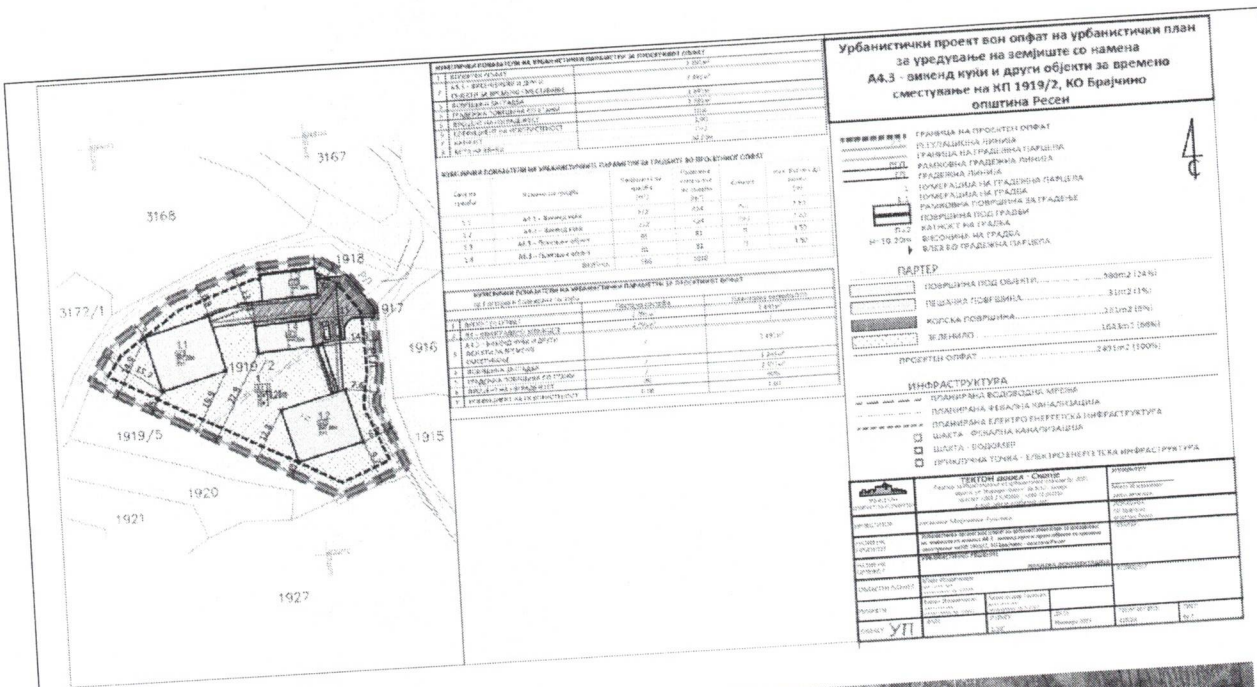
Урбанистички проект вон опфат на урбанистички план за уредување на земјиште со намена А4.3 - викенд куќи и други објекти за времено сместување на КП 1919/2, КО Брајчино општина Ресен

ГРАНИЦА НА ПРОЕКТЕН ОПФАТ
РЕГУЛАЦИОНА ЛИНИЈА
ГРАНИЦА НА ГРАДЕЖНА ПАРЦЕЛА
РАМКОВНА ГРАДЕЖНА ЛИНИЈА
ГРАДЕЖНА ЛИНИЈА
НУМЕРАЦИЈА НА ГРАДЕЖНА ПАРЦЕЛА
НУМЕРАЦИЈА НА ГРАДБА
РАМКОВНА ПОВРШИНА ЗА ГРАДЕЊЕ
ПОВРШИНА ПОД ГРАДБИ
КАТНОСТ НА ГРАДБА
ВИСОЧИНА НА ГРАДБА
ВЛЕЗ ВО ГРАДЕЖНА ПАРЦЕЛА

ПАРТЕР
ПОВРШИНА ПОД ОБЈЕКТИ ...... 580m2 (24%)
ПЕШАЧКА ПОВРШИНА ...... 31m2 (1%)
КОЛСКА ПОВРШИНА ...... 181m2 (8%)
ЗЕЛЕНИЛО ...... 1643m2 (68%)
ПРОЕКТЕН ОПФАТ ...... 2451m2 (100%)

ИНФРАСТРУКТУРА
ПЛАНИРАНА ВОДОВОДНА МРЕЖА
ПЛАНИРАНА ФЕКАЛНА КАНАЛИЗАЦИЈА
ПЛАНИРАНА ЕЛЕКТРОЕНЕРГЕТСКА ИНФРАСТРУКТУРА
ШАХТА - ФЕКАЛНА КАНАЛИЗАЦИЈА
ШАХТА - ВОДОМЕР
ПРИКЛУЧНА ТОЧКА - ЕЛЕКТРОЕНЕРГЕТСКА ИНФРАСТРУКТУРА

ТЕКТОН доо - Скопје

3167
3168
3172/1
1918
1917
1916
1919/2
1919/5
1915
1920
1921
1927

УП

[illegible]